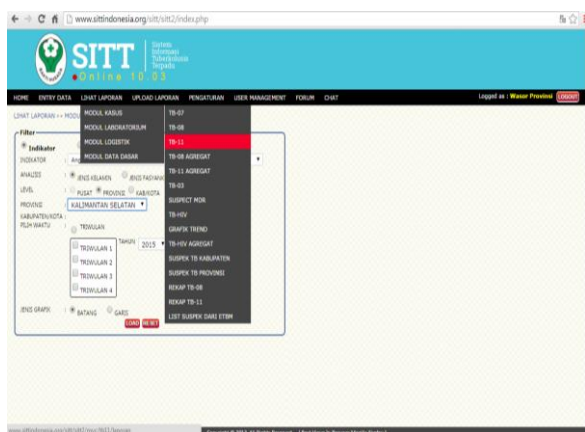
www.sittindonesia.org/sitt/sitt2/index.php

SITT Sistem Informasi Tuberkulosis Terpadu
Online 10.03

HOME ENTRY DATA LIHAT LAPORAN UPLOAD LAPORAN PENGATURAN USER MANAGEMENT FORUM CHAT
Logged as : Wasor Provinsi LOGOUT

LIHAT LAPORAN >> MODU

MODUL KASUS
MODUL LABORATORIUM
MODUL LOGISTIK
MODUL DATA DASAR

TB-07
TB-08
TB-11
TB-08 AGREGAT
TB-11 AGREGAT
TB-03
SUSPECT MDR
TB-HIV
GRAFIK TREND
TB-HIV AGREGAT
SUSPEK TB KABUPATEN
SUSPEK TB PROVINSI
REKAP TB-08
REKAP TB-11
LIST SUSPEK DARI ETBM

Filter
Indikator
INDIKATOR : Ang
ANALISIS : JENIS KELAMIN JENIS FASYANK
LEVEL : PUSAT PROVINSI KAB/KOTA
PROVINSI : KALIMANTAN SELATAN
KABUPATEN/KOTA :
PILIH WAKTU : TRIWULAN
TRIWULAN 1
TRIWULAN 2
TRIWULAN 3
TRIWULAN 4
TAHUN 2015
JENIS GRAFIK : BATANG GARIS
LOAD RESET

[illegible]